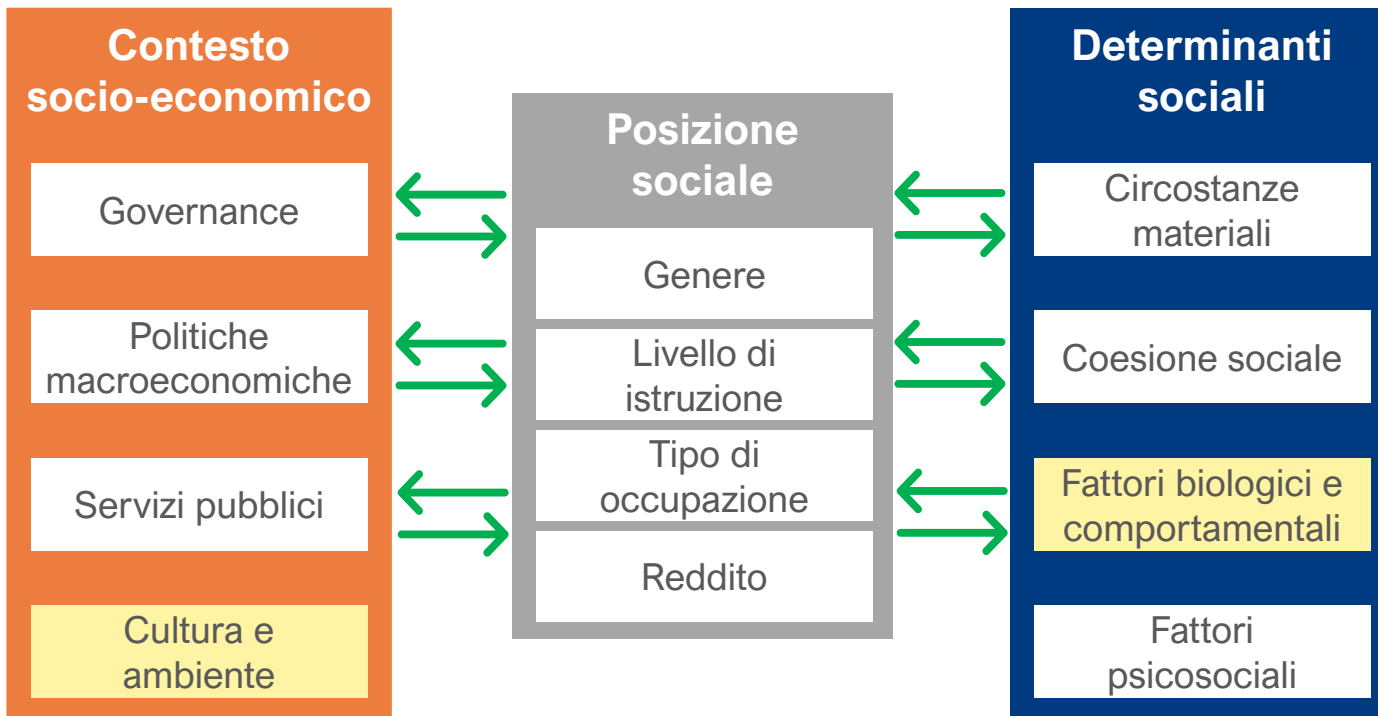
Contesto socio-economico

Governance

Politiche macroeconomiche

Servizi pubblici

Cultura e ambiente

Posizione sociale

Genere

Livello di istruzione

Tipo di occupazione

Reddito

Determinanti sociali

Circostanze materiali

Coesione sociale

Fattori biologici e comportamentali

Fattori psicosociali